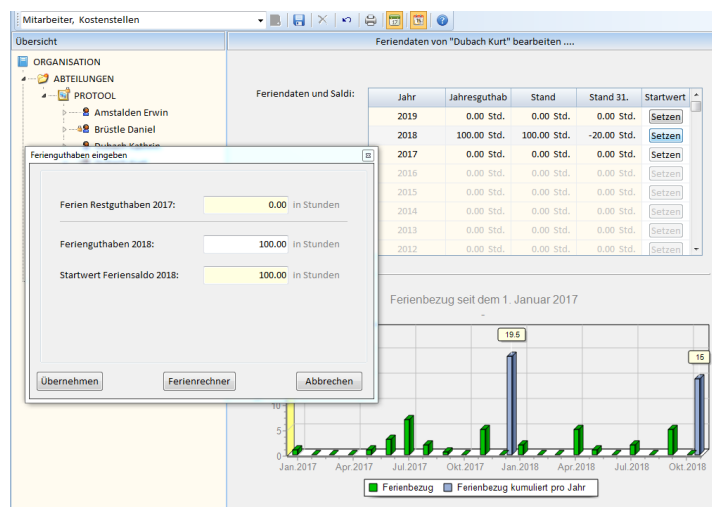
Mitarbeiter, Kostenstellen

Übersicht

ORGANISATION
ABTEILUNGEN
PROTOOL
Amstalden Erwin
Brüstle Daniel
Dubach Kathrin

Feriendaten von "Dubach Kurt" bearbeiten ....

Feriendaten und Saldi:

| Jahr | Jahresguthab | Stand | Stand 31. | Startwert |
|---|---|---|---|---|
| 2019 | 0.00 Std. | 0.00 Std. | 0.00 Std. | Setzen |
| 2018 | 100.00 Std. | 100.00 Std. | -20.00 Std. | Setzen |
| 2017 | 0.00 Std. | 0.00 Std. | 0.00 Std. | Setzen |
| 2016 | 0.00 Std. | 0.00 Std. | 0.00 Std. | Setzen |
| 2015 | 0.00 Std. | 0.00 Std. | 0.00 Std. | Setzen |
| 2014 | 0.00 Std. | 0.00 Std. | 0.00 Std. | Setzen |
| 2013 | 0.00 Std. | 0.00 Std. | 0.00 Std. | Setzen |
| 2012 | 0.00 Std. | 0.00 Std. | 0.00 Std. | Setzen |

Ferienguthaben eingeben

Ferien Restguthaben 2017: 0.00 in Stunden

Ferienguthaben 2018: 100.00 in Stunden

Startwert Feriensaldo 2018: 100.00 in Stunden

Übernehmen
Ferienrechner
Abbrechen

Ferienbezug seit dem 1. Januar 2017
-

19.5
15
10
5
0
Jan.2017
Apr.2017
Jul.2017
Okt.2017
Jan.2018
Apr.2018
Jul.2018
Okt.2018

Ferienbezug
Ferienbezug kumuliert pro Jahr